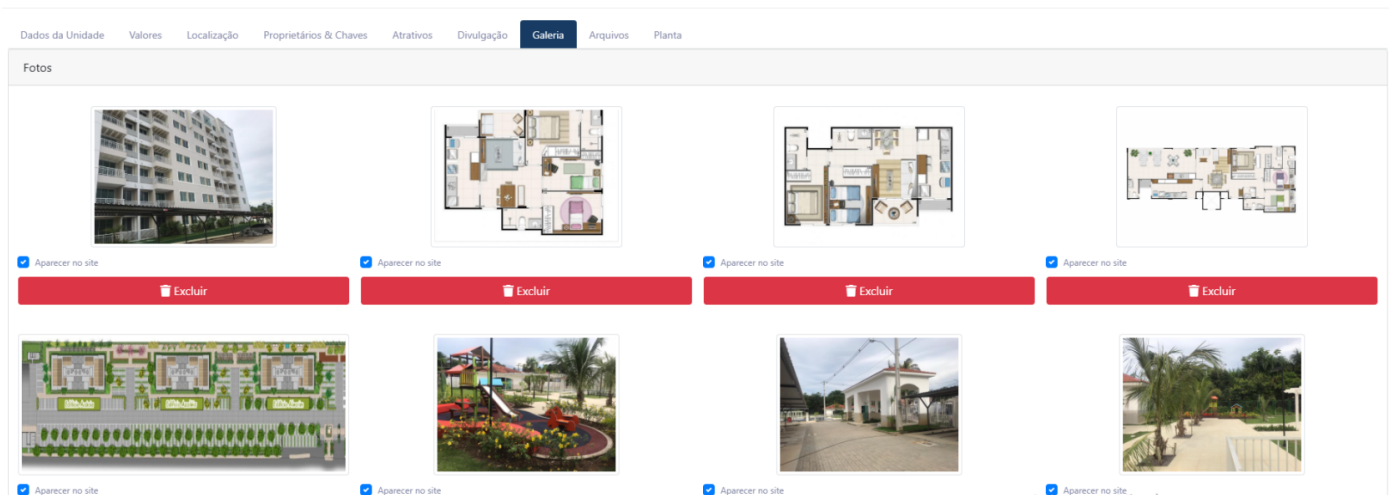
Dados da Unidade Valores Localização Proprietários & Chaves Atrativos Divulgação Galeria Arquivos Planta

Fotos

Aparecer no site
Excluir

Aparecer no site
Excluir

Aparecer no site
Excluir

Aparecer no site
Excluir

Aparecer no site

Aparecer no site

Aparecer no site

Aparecer no site